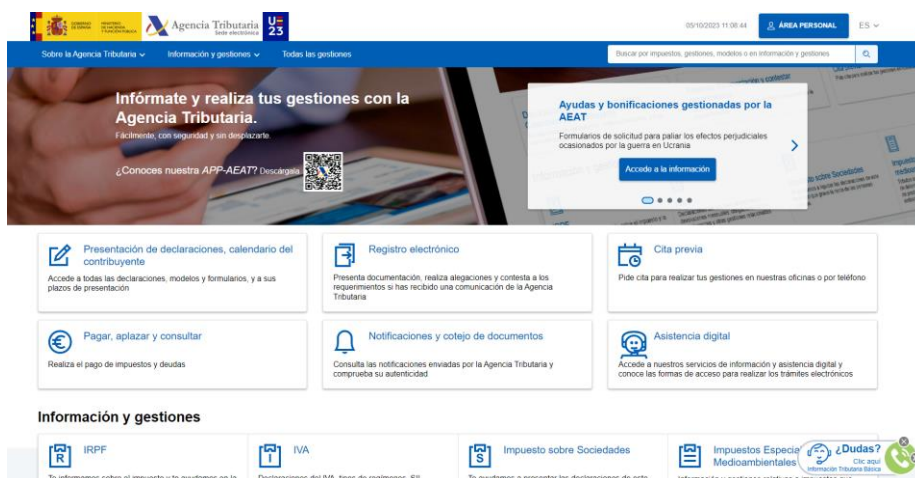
GOBIERNO DE ESPAÑA MINISTERIO DE HACIENDA Y FUNCIÓN PÚBLICA Agencia Tributaria Sede electrónica U 23

05/10/2023 11:08:44 ÁREA PERSONAL ES

Sobre la Agencia Tributaria Información y gestiones Todas las gestiones

Buscar por impuestos, gestiones, modelos o en información y gestiones

Infórmate y realiza tus gestiones con la Agencia Tributaria.

Fácilmente, con seguridad y sin desplazarte.

¿Conoces nuestra APP-AEAT? Descárgala

Ayudas y bonificaciones gestionadas por la AEAT

Formularios de solicitud para paliar los efectos perjudiciales ocasionados por la guerra en Ucrania

Acceso a la información

Presentación de declaraciones, calendario del contribuyente

Accede a todas las declaraciones, modelos y formularios, y a sus plazos de presentación

Registro electrónico

Presenta documentación, realiza alegaciones y contesta a los requerimientos si has recibido una comunicación de la Agencia Tributaria

Cita previa

Pide cita para realizar tus gestiones en nuestras oficinas o por teléfono

Pagar, aplazar y consultar

Realiza el pago de impuestos y deudas

Notificaciones y cotejo de documentos

Consulta las notificaciones enviadas por la Agencia Tributaria y comprueba su autenticidad

Asistencia digital

Accede a nuestros servicios de información y asistencia digital y conoce las formas de acceso para realizar los trámites electrónicos

Información y gestiones

IRPF

IVA

Impuesto sobre Sociedades

Impuestos Especia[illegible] Medioambientales

¿Dudas? Clic aquí Información Tributaria Básica

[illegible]